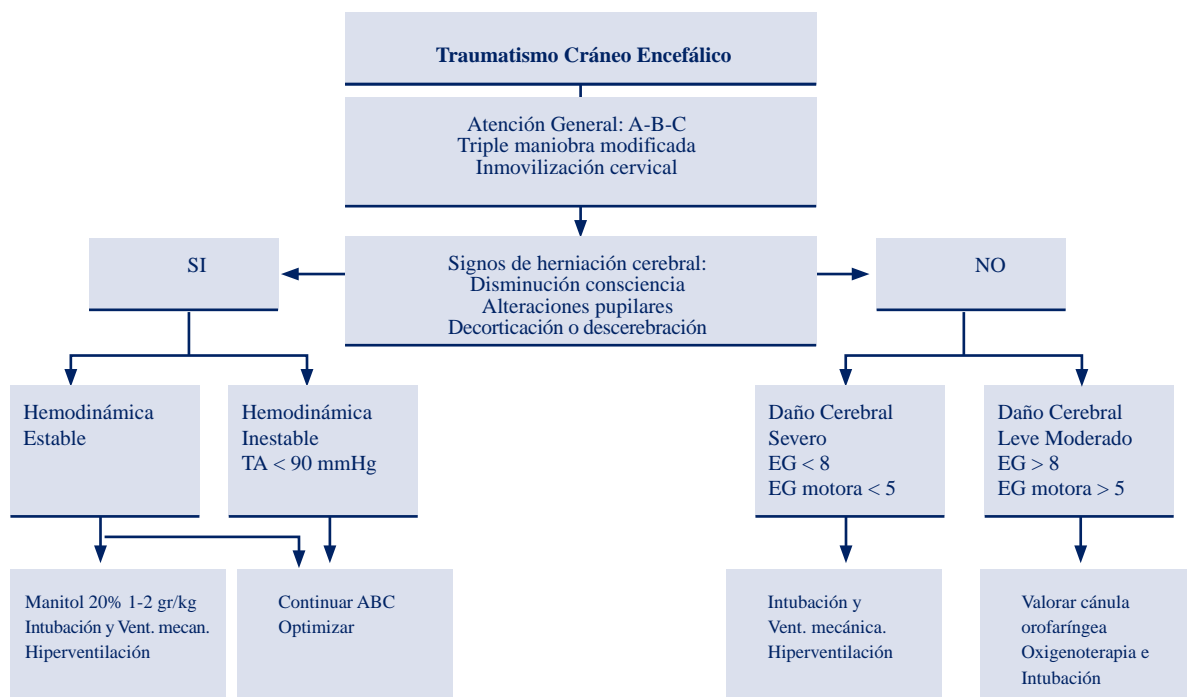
Traumatismo Cráneo Encefálico

Atención General: A-B-C
Triple maniobra modificada
Inmovilización cervical

SI

Signos de herniación cerebral:
Disminución consciencia
Alteraciones pupilares
Decorticación o descerebración

NO

Hemodinámica
Estable

Hemodinámica
Inestable
TA < 90 mmHg

Daño Cerebral
Severo
EG < 8
EG motora < 5

Daño Cerebral
Leve Moderado
EG > 8
EG motora > 5

Manitol 20% 1-2 gr/kg
Intubación y Vent. mecan.
Hiperventilación

Continuar ABC
Optimizar

Intubación y
Vent. mecánica.
Hiperventilación

Valorar cánula
orofaríngea
Oxigenoterapia e
Intubación